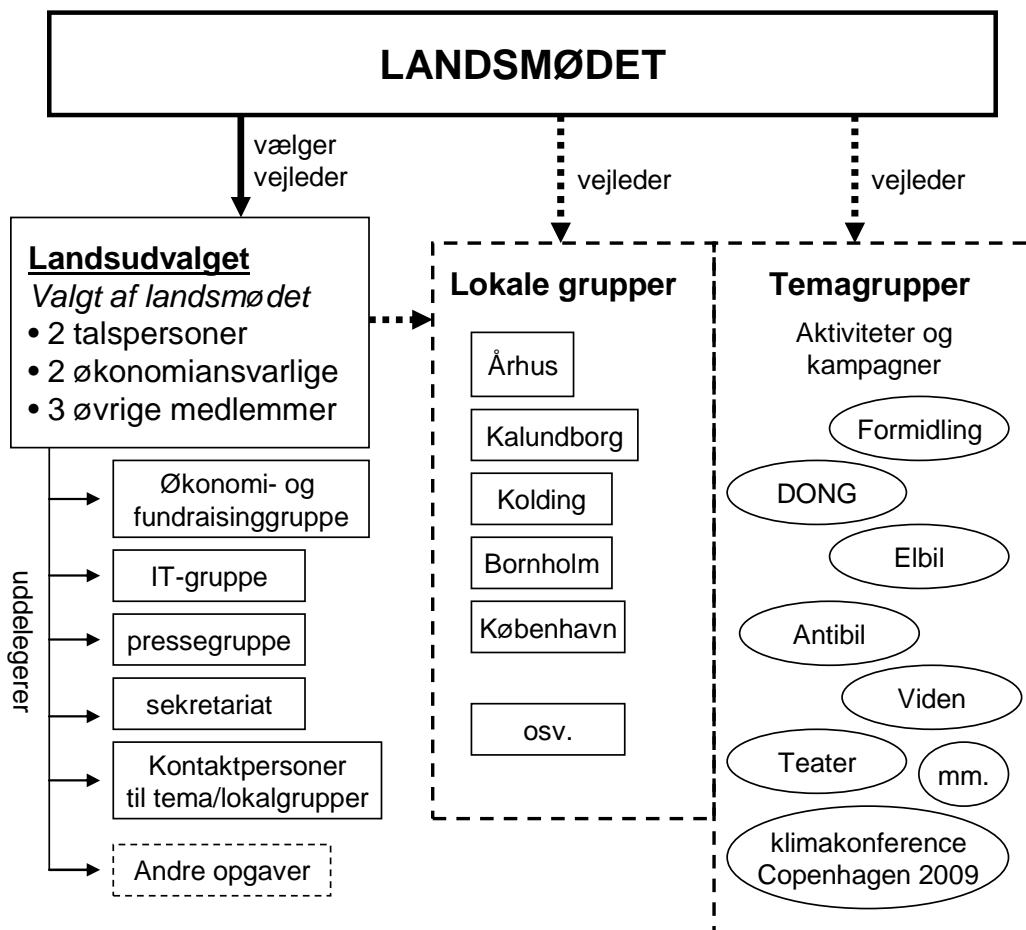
LANDSMØDET

vælger vejleder

vejleder

vejleder

Landsudvalget
Valgt af landsmødet
• 2 talspersoner
• 2 økonomiansvarlige
• 3 øvrige medlemmer

uddelegerer

Økonomi- og fundraisinggruppe

IT-gruppe

pressegruppe

sekretariat

Kontaktpersoner til tema/lokalgrupper

Andre opgaver

Lokale grupper

Århus

Kalundborg

Kolding

Bornholm

København

osv.

Temagrupper

Aktiviteter og kampagner

Formidling

DONG

Elbil

Antibil

Viden

Teater

mm.

klimakonference Copenhagen 2009